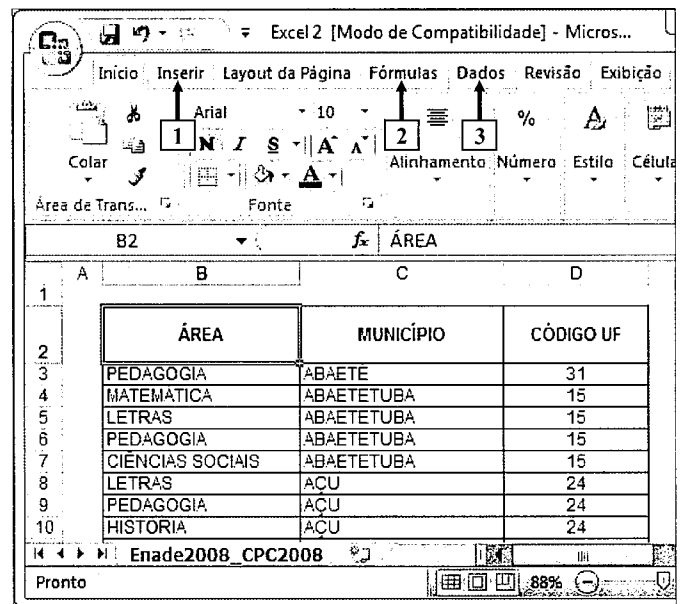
Excel 2 [Modo de Compatibilidade] - Micros...

Início Inserir Layout da Página Fórmulas Dados Revisão Exibição

1 2 3

Colar Arial 10 N I S A A Alinhamento Número Estilo Célula

Área de Trans... Fonte

B2 $f_x$ ÁREA

| | A | B | C | D |
|---|---|---|---|---|
| 1 | | | | |
| 2 | | ÁREA | MUNICÍPIO | CÓDIGO UF |
| 3 | | PEDAGOGIA | ABAETE | 31 |
| 4 | | MATEMATICA | ABAETETUBA | 15 |
| 5 | | LETRAS | ABAETETUBA | 15 |
| 6 | | PEDAGOGIA | ABAETETUBA | 15 |
| 7 | | CIÊNCIAS SOCIAIS | ABAETETUBA | 15 |
| 8 | | LETRAS | AÇU | 24 |
| 9 | | PEDAGOGIA | AÇU | 24 |
| 10 | | HISTÓRIA | AÇU | 24 |

Enade2008_CPC2008

Pronto 88%